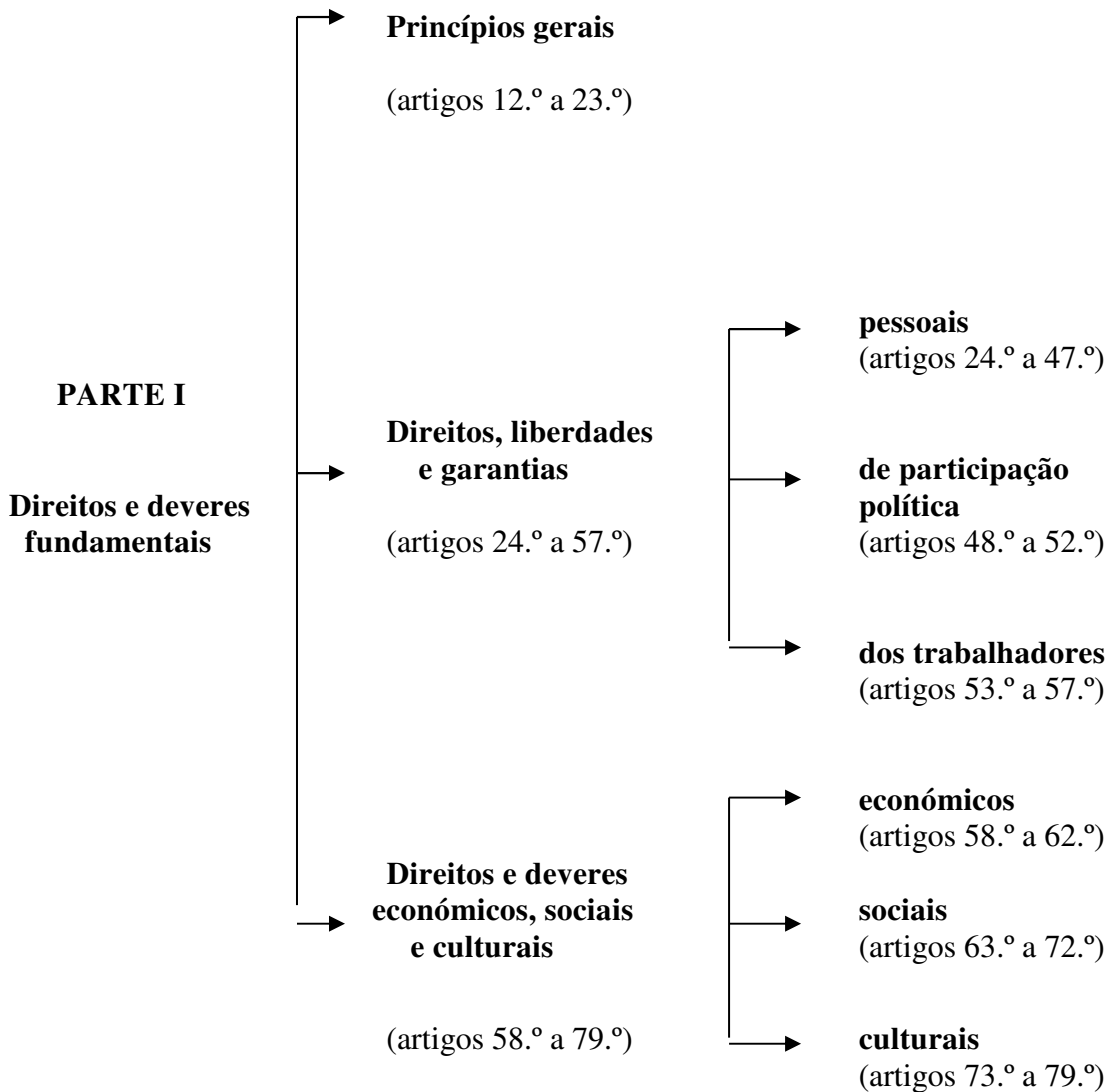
PARTE I

Direitos e deveres fundamentais

Princípios gerais

(artigos 12.º a 23.º)

Direitos, liberdades e garantias

(artigos 24.º a 57.º)

pessoais
(artigos 24.º a 47.º)

de participação política
(artigos 48.º a 52.º)

dos trabalhadores
(artigos 53.º a 57.º)

Direitos e deveres económicos, sociais e culturais

(artigos 58.º a 79.º)

económicos
(artigos 58.º a 62.º)

sociais
(artigos 63.º a 72.º)

culturais
(artigos 73.º a 79.º)